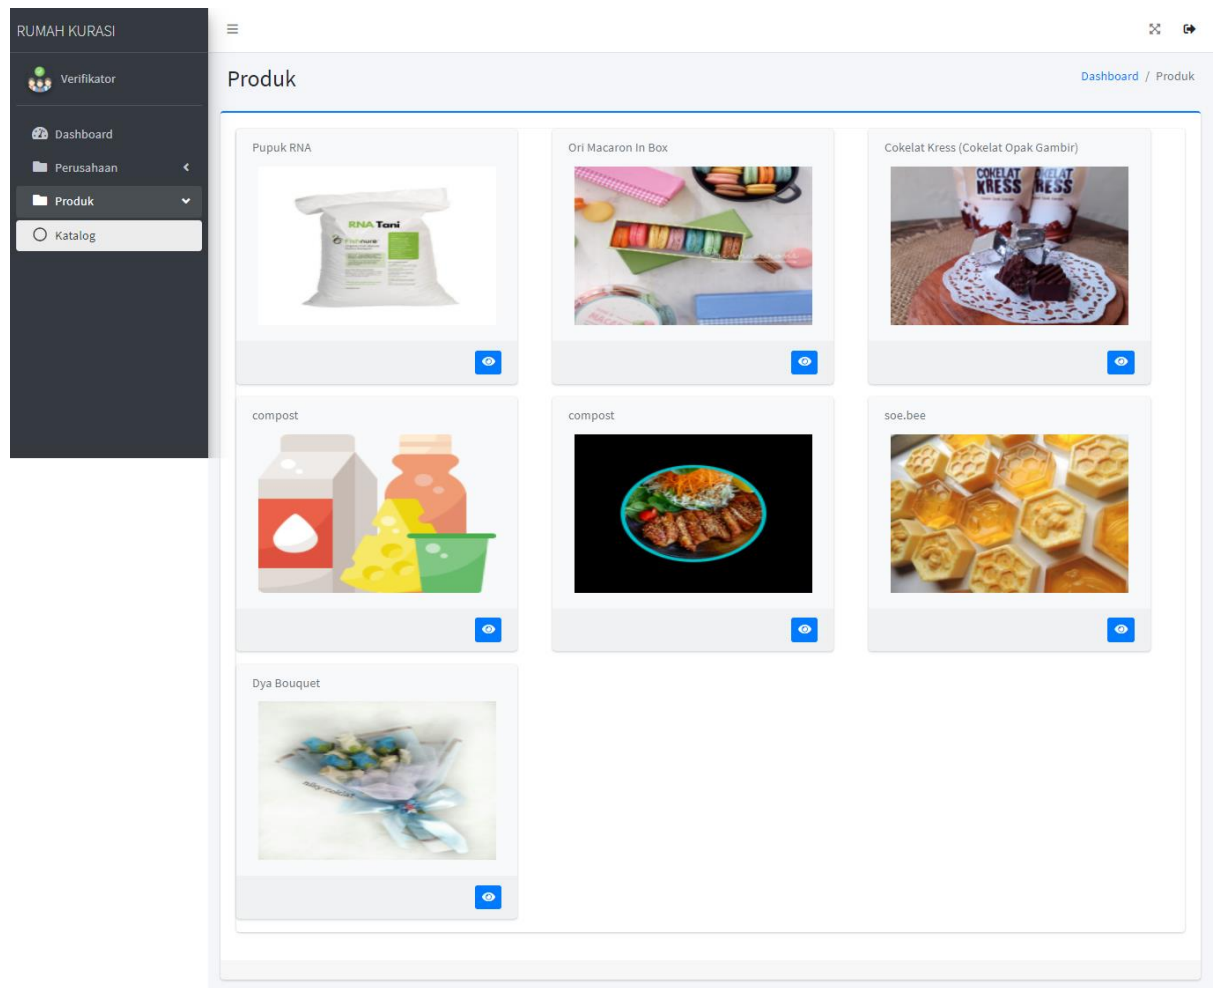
RUMAH KURASI

Verifikator

Dashboard
Perusahaan
Produk
Katalog

Produk

Dashboard / Produk

Pupuk RNA

RNA Tani

Ori Macaron In Box

Cokelat Kress (Cokelat Opak Gambir)

COKELAT KRESS

compost

compost

soe.bee

Dya Bouquet